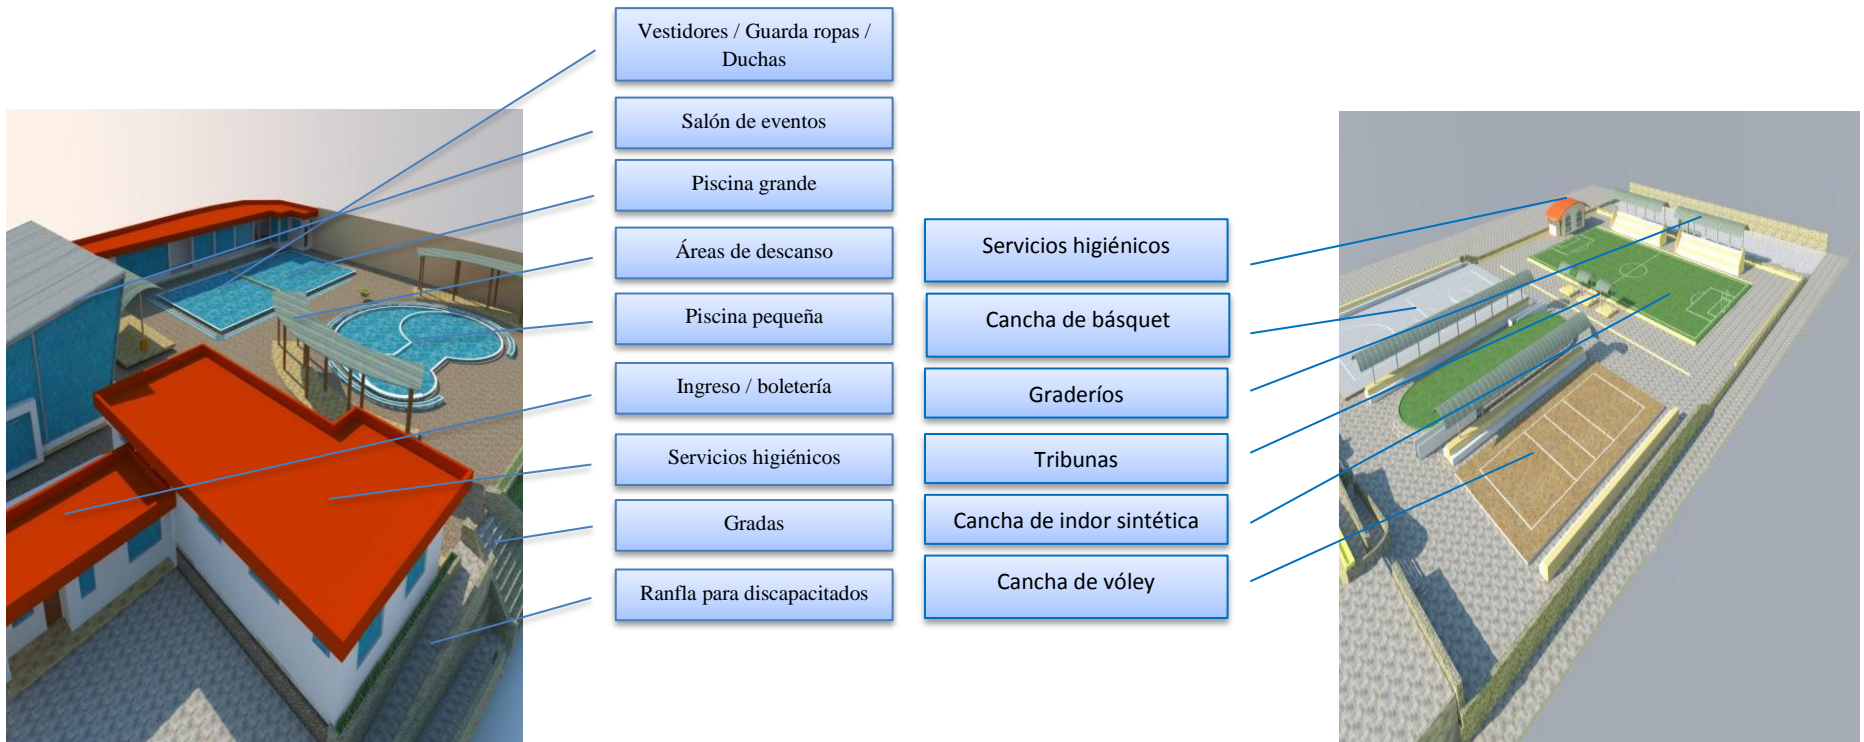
Vestidores / Guarda ropas / Duchas

Salón de eventos

Piscina grande

Áreas de descanso

Piscina pequeña

Ingreso / boletería

Servicios higiénicos

Gradas

Ranfla para discapacitados

Servicios higiénicos

Cancha de básquet

Graderíos

Tribunas

Cancha de indor sintética

Cancha de vóley